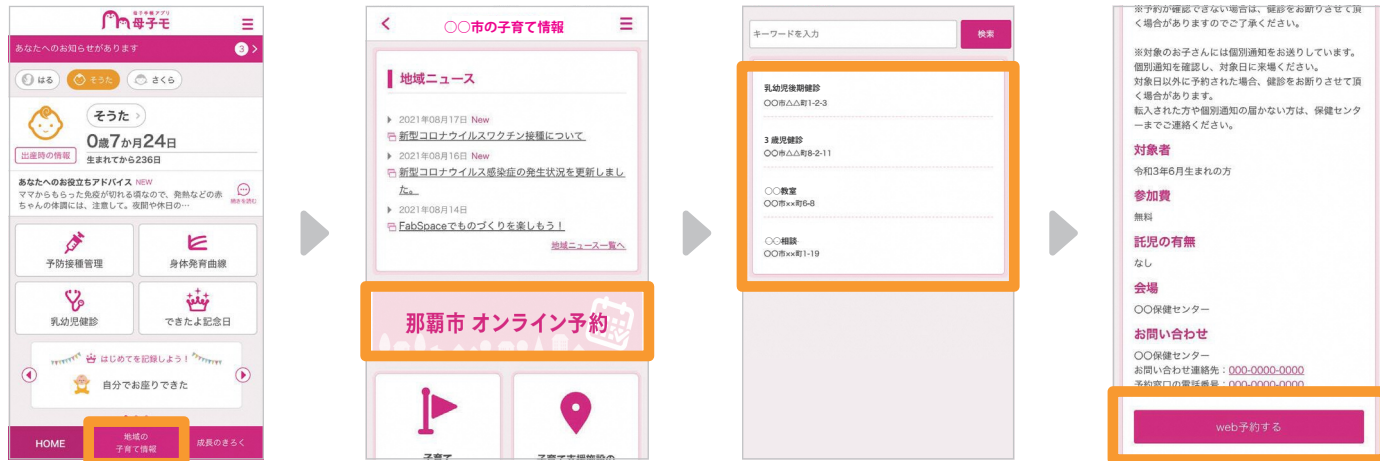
母子手帳アプリ
母子モ

あなたへのお知らせがあります 3

はる そうた さくら

そうた
0歳7か月24日
生まれてから236日
出産時の情報

あなたへのお役立ちアドバイス NEW
ママからもらった免疫が切れる頃なので、発熱などの赤ちゃんの体調には、注意して。夜間や休日の…
続きを読む

予防接種管理
身体発育曲線
乳幼児健診
できたよ記念日

はじめてを記録しよう！
自分でお座りできた

HOME
地域の子育て情報
成長のきろく

○○市の子育て情報

地域ニュース

2021年08月17日 New
新型コロナウイルスワクチン接種について

2021年08月16日 New
新型コロナウイルス感染症の発生状況を更新しました。

2021年08月14日
FabSpaceでものづくりを楽しもう！

地域ニュース一覧へ

那覇市 オンライン予約

子育て
子育て支援施設の

キーワードを入力
検索

乳幼児後期健診
○○市△△町1-2-3

3歳児健診
○○市△△町8-2-11

○○教室
○○市××町6-8

○○相談
○○市××町1-19

※予約が確認できない場合は、健診をお断りさせて頂く場合がありますのでご了承ください。

※対象のお子さんには個別通知をお送りしています。個別通知を確認し、対象日に来場ください。
対象日以外に予約された場合、健診をお断りさせて頂く場合があります。
転入された方や個別通知の届かない方は、保健センターまでご連絡ください。

対象者
令和3年6月生まれの方

参加費
無料

託児の有無
なし

会場
○○保健センター

お問い合わせ
○○保健センター
お問い合わせ連絡先：000-0000-0000
予約窓口の電話番号：000-0000-0000

web予約する